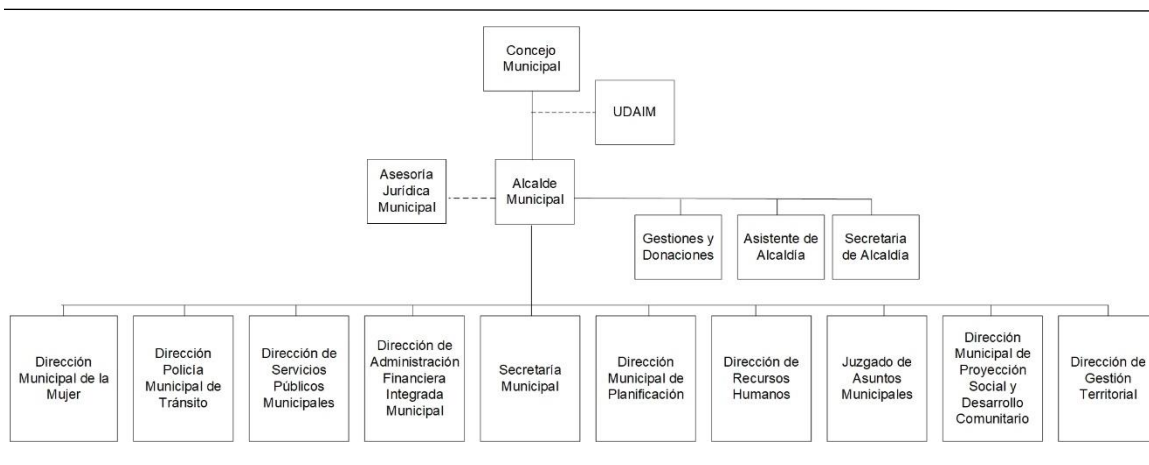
Concejo Municipal

UDAIM

Asesoría Jurídica Municipal

Alcalde Municipal

Gestiones y Donaciones

Asistente de Alcaldía

Secretaria de Alcaldía

Dirección Municipal de la Mujer

Dirección Policía Municipal de Tránsito

Dirección de Servicios Públicos Municipales

Dirección de Administración Financiera Integrada Municipal

Secretaría Municipal

Dirección Municipal de Planificación

Dirección de Recursos Humanos

Juzgado de Asuntos Municipales

Dirección Municipal de Proyección Social y Desarrollo Comunitario

Dirección de Gestión Territorial